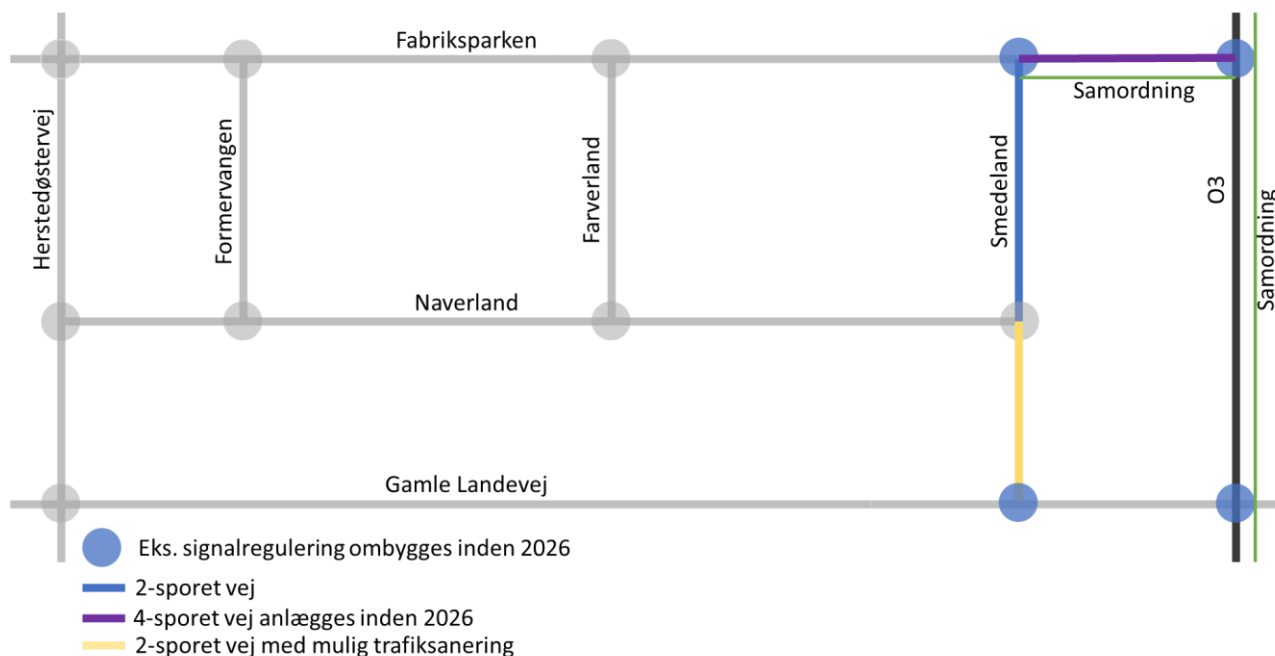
Fabriksparken

Samordning

Herstedøstervej

Formervangen

Farverland

Smedeland

O3

Samordning

Naverland

Gamle Landevej

Eks. signalregulering ombygges inden 2026

2-sporet vej

4-sporet vej anlægges inden 2026

2-sporet vej med mulig trafiksanering